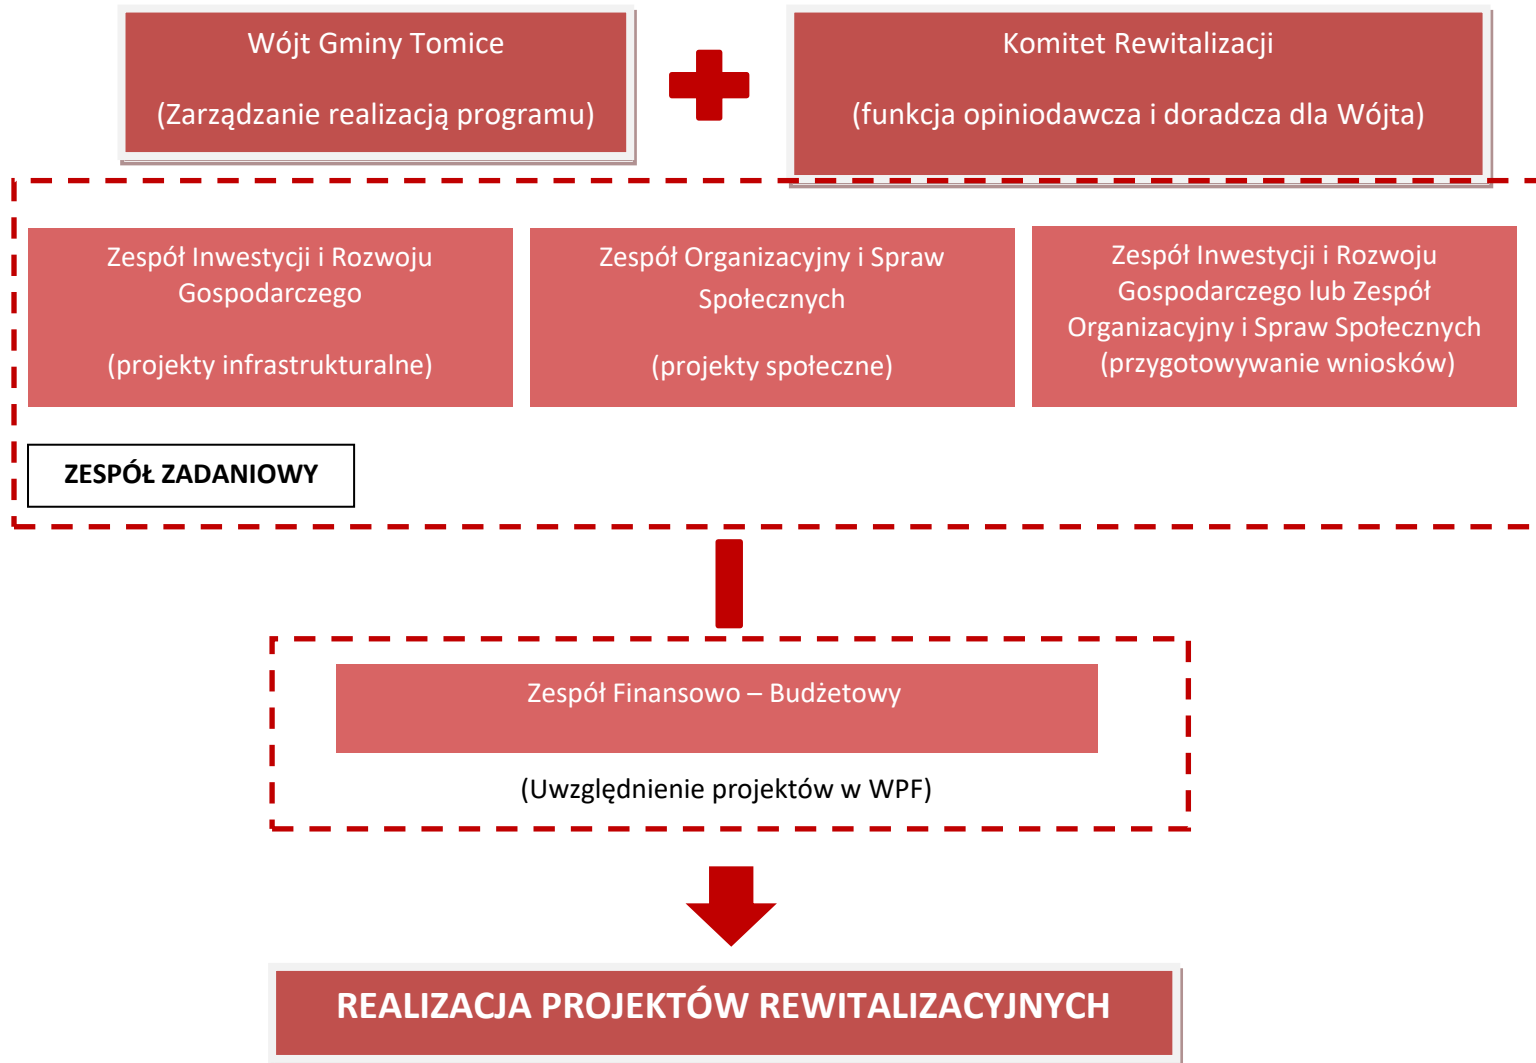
Wójt Gminy Tomice

(Zarządzanie realizacją programu)

Komitet Rewitalizacji

(funkcja opiniodawcza i doradcza dla Wójta)

Zespół Inwestycji i Rozwoju Gospodarczego

(projekty infrastrukturalne)

Zespół Organizacyjny i Spraw Społecznych

(projekty społeczne)

Zespół Inwestycji i Rozwoju Gospodarczego lub Zespół Organizacyjny i Spraw Społecznych (przygotowywanie wniosków)

ZESPÓŁ ZADANIOWY

Zespół Finansowo – Budżetowy

(Uwzględnienie projektów w WPF)

REALIZACJA PROJEKTÓW REWITALIZACYJNYCH